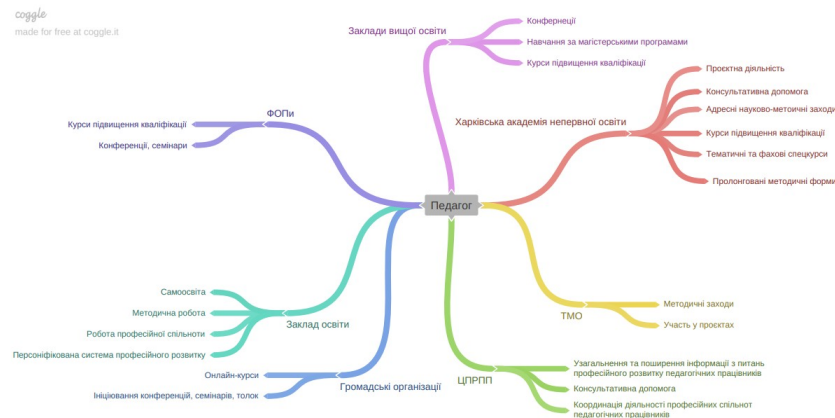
coggle
made for free at coggle.it

Педагог

Заклади вищої освіти
Конференції
Навчання за магістерськими програмами
Курси підвищення кваліфікації

Харківська академія неперервної освіти
Проєктна діяльність
Консультативна допомога
Адресні науково-метоичні заходи
Курси підвищення кваліфікації
Тематичні та фахові спецкурси
Пролонговані методичні форми

ТМО
Методичні заходи
Участь у проєктах

ЦПРПП
Узагальнення та поширення інформації з питань професійного розвитку педагогічних працівників
Консультативна допомога
Координація діяльності професійних спільнот педагогічних працівників

Громадські організації
Онлайн-курси
Ініціювання конференцій, семінарів, толок

Заклад освіти
Самоосвіта
Методична робота
Робота професійної спільноти
Персоніфікована система професійного розвитку

ФОПи
Курси підвищення кваліфікації
Конференції, семінари